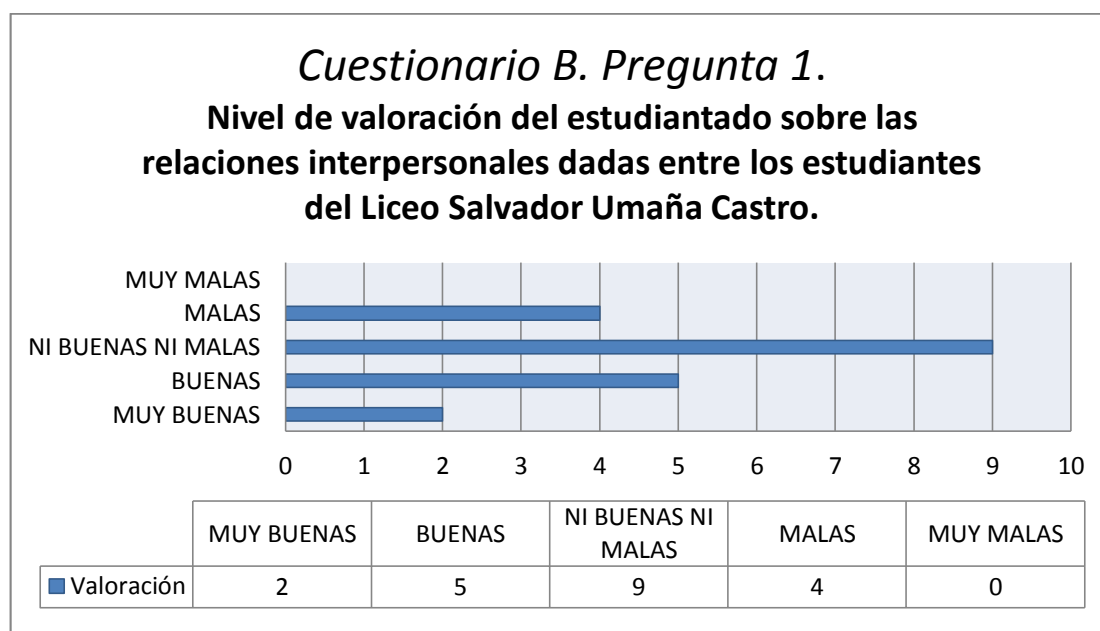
Cuestionario B. Pregunta 1.

Nivel de valoración del estudiantado sobre las relaciones interpersonales dadas entre los estudiantes del Liceo Salvador Umaña Castro.

MUY MALAS
MALAS
NI BUENAS NI MALAS
BUENAS
MUY BUENAS

0 1 2 3 4 5 6 7 8 9 10

| | MUY BUENAS | BUENAS | NI BUENAS NI MALAS | MALAS | MUY MALAS |
|---|---|---|---|---|---|
| Valoración | 2 | 5 | 9 | 4 | 0 |